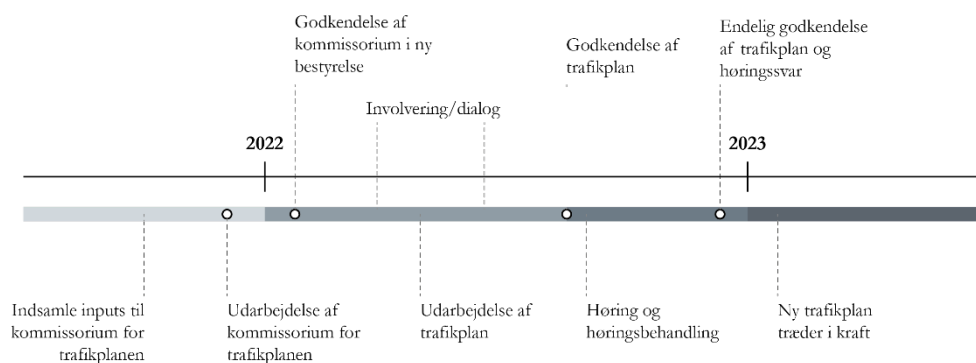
Godkendelse af kommissorium i ny bestyrelse

Involvering/dialog

Godkendelse af trafikplan

Endelig godkendelse af trafikplan og høringssvar

2022

2023

Indsamle inputs til kommissorium for trafikplanen

Udarbejdelse af kommissorium for trafikplanen

Udarbejdelse af trafikplan

Høring og høringsbehandling

Ny trafikplan træder i kraft